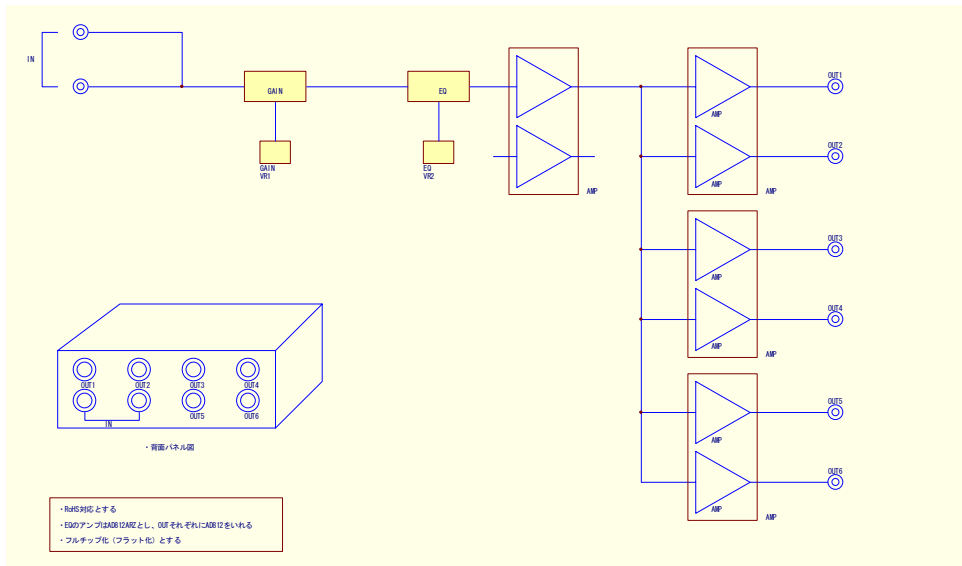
IN

GAIN

GAIN
VR1

EQ

EQ
VR2

AMP

AMP

AMP

OUT1

AMP

OUT2

AMP

AMP

OUT3

AMP

OUT4

AMP

AMP

OUT5

AMP

OUT6

AMP

OUT1 OUT2 OUT3 OUT4
OUT5 OUT6
IN

・背面パネル図

・RoHS対応とする
・EQのアンプはAD812ARZとし、OUTそれぞれにAD812をいれる
・フルチップ化（フラット化）とする